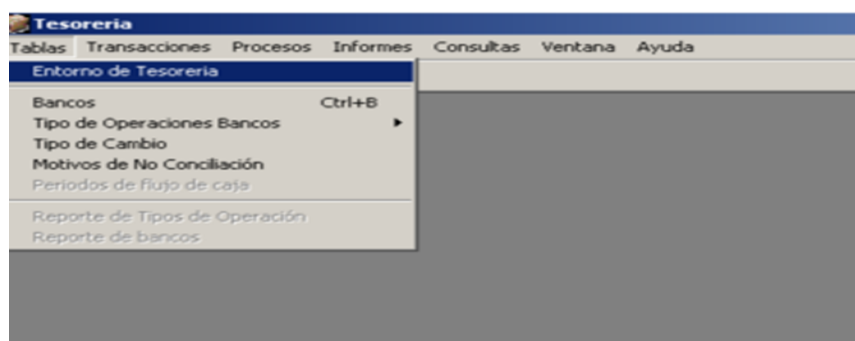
Tesoreria

Tablas Transacciones Procesos Informes Consultas Ventana Ayuda

Entorno de Tesoreria

Bancos Ctrl+B
Tipo de Operaciones Bancos
Tipo de Cambio
Motivos de No Conciliación
Periodos de flujo de caja

Reporte de Tipos de Operación
Reporte de bancos